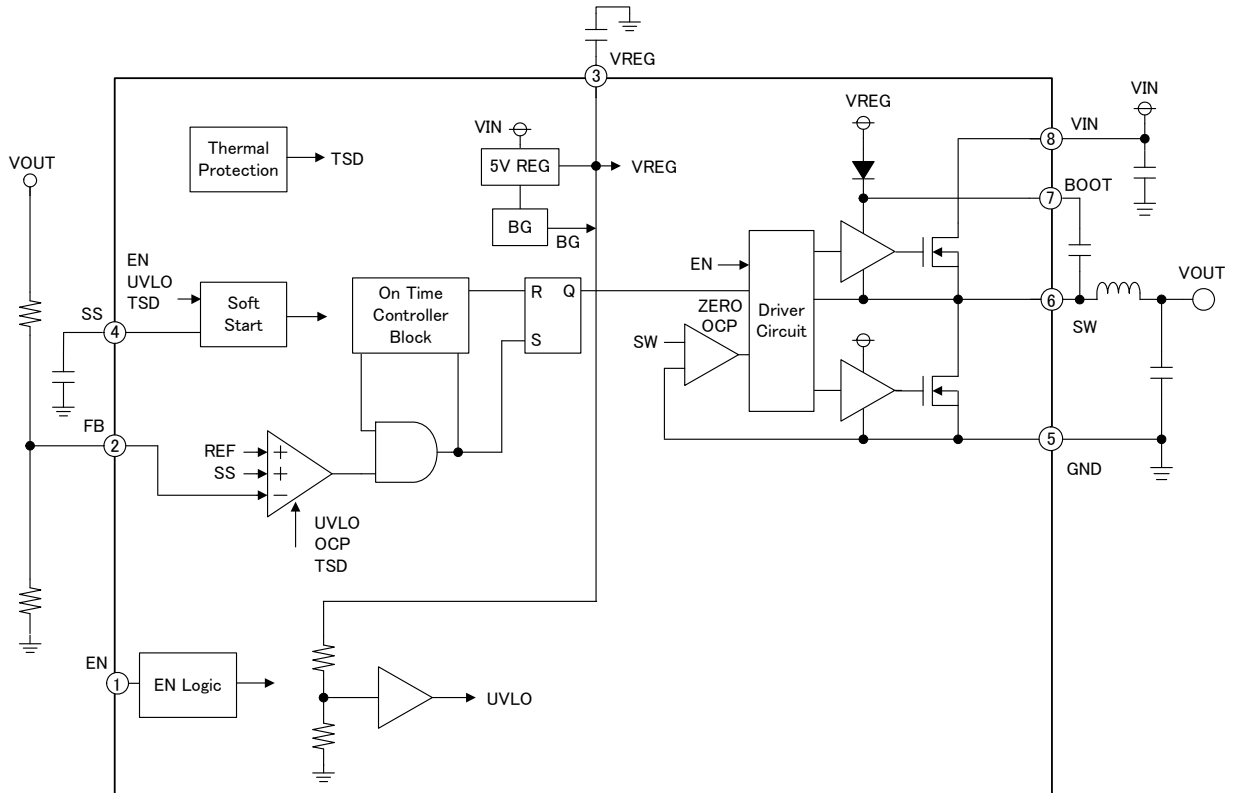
3
VREG

VIN
VREG
8
VIN
VOUT
Thermal Protection
TSD
VIN
5V REG
VREG
7
BOOT
BG
BG
EN
UVLO
TSD
EN
VOUT
Soft Start
On Time Controller Block
R
Q
Driver Circuit
6
SS
4
ZERO
OCP
SW
S
SW
FB
2
REF
SS
+
+
−
5
GND
UVLO
OCP
TSD
EN
1
EN Logic
UVLO